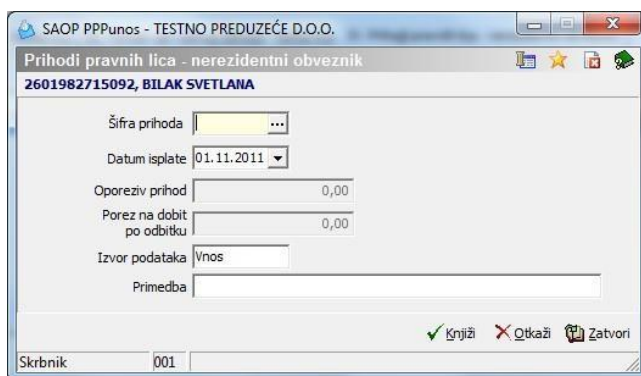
SAOP PPPunos - TESTNO PREDUZEĆE D.O.O.

Prihodi pravnih lica - nerezidentni obveznik

2601982715092, BILAK SVETLANA

Šifra prihoda ...

Datum isplate 01.11.2011

Oporeziv prihod 0,00

Porez na dobit po odbitku 0,00

Izvor podataka Vnos

Primedba

Knjiži Otkaži Zatvori

Skrbnik 001